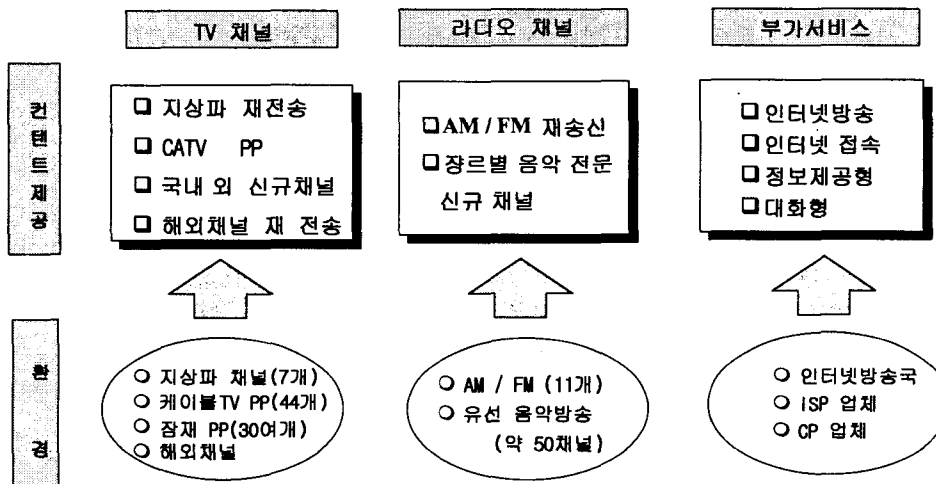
TV 채널

라디오 채널

부가서비스

컨텐트제공

□ 지상파 재전송
□ CATV PP
□ 국내 외 신규채널
□ 해외채널 재 전송

□AM / FM 재송신
□장르별 음악 전문 신규 채널

□인터넷방송
□인터넷 접속
□정보제공형
□대화형

환경

○ 지상파 채널(7개)
○ 케이블TV PP(44개)
○ 잠재 PP(30여개)
○ 해외채널

○ AM / FM (11개)
○ 유선 음악방송 (약 50채널)

○ 인터넷방송국
○ ISP 업체
○ CP 업체